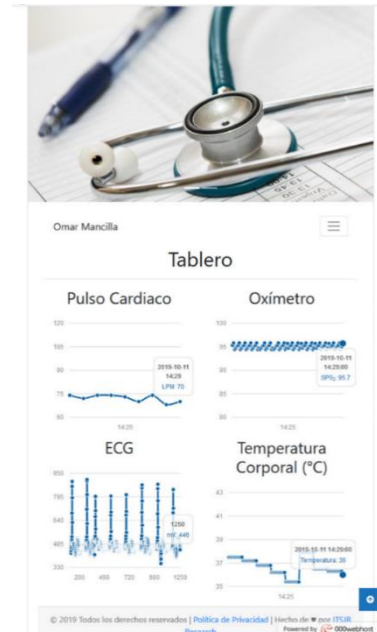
Omar Mancilla

Tablero

Pulso Cardiaco

120

105

90

75

60

2019-10-11 14:28

LPM: 70

14:28

Oxímetro

100

95

90

85

80

2019-10-11 14:29:00

SPO2: 95.7

14:25

ECG

950

795

640

485

330

1250

mV: 446

200 400 720 960 1250

Temperatura Corporal (°C)

43

41

39

37

35

2019-10-11 14:29:00

Temperatura: 36

14:25

© 2019 Todos los derechos reservados | Política de Privacidad | Hecho de ♥ por ITSJR Research

Powered by 000webhost